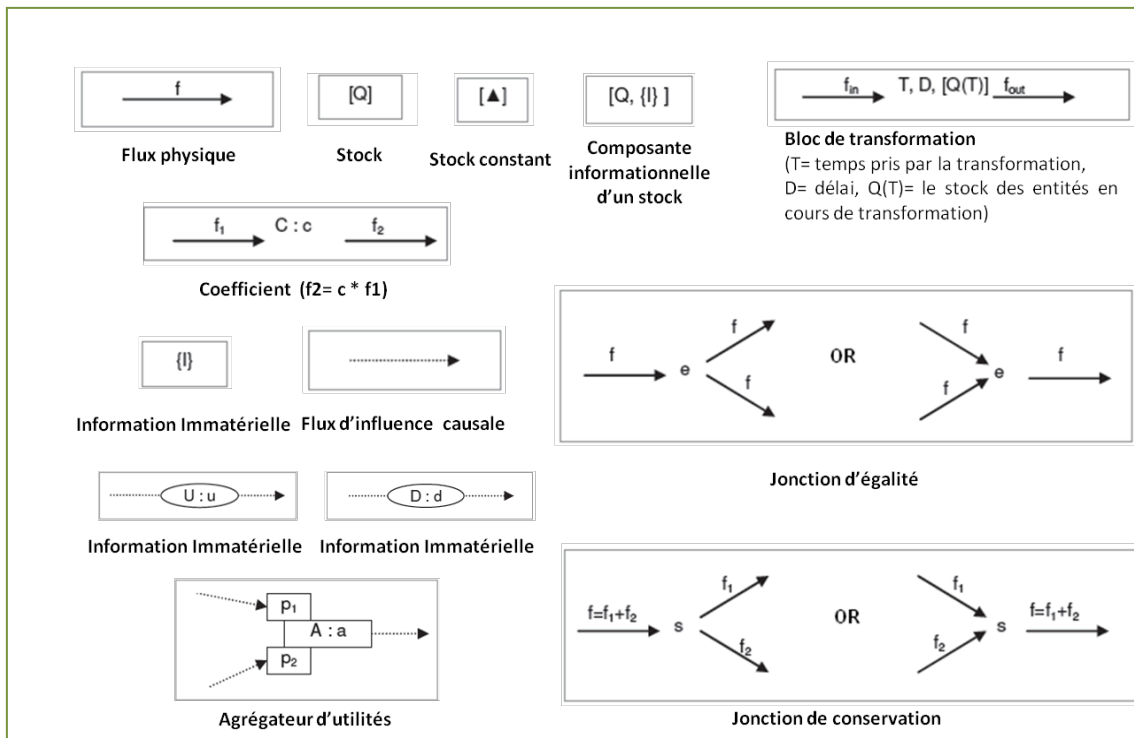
f

Flux physique

[Q]

Stock

[▲]

Stock constant

[Q, {I} ]

Composante informationnelle d'un stock

$f_{in}$ T, D, [Q(T)] $f_{out}$

Bloc de transformation
(T= temps pris par la transformation, D= délai, Q(T)= le stock des entités en cours de transformation)

$f_1$ C : c $f_2$

Coefficient (f2= c * f1)

{I}

Information Immatérielle

Flux d'influence causale

f e f f OR f f e f

Jonction d'égalité

U : u

Information Immatérielle

D : d

Information Immatérielle

$p_1$ A : a $p_2$

Agrégateur d'utilités

$f=f_1+f_2$ s $f_1$ $f_2$ OR $f_1$ $f_2$ s $f=f_1+f_2$

Jonction de conservation